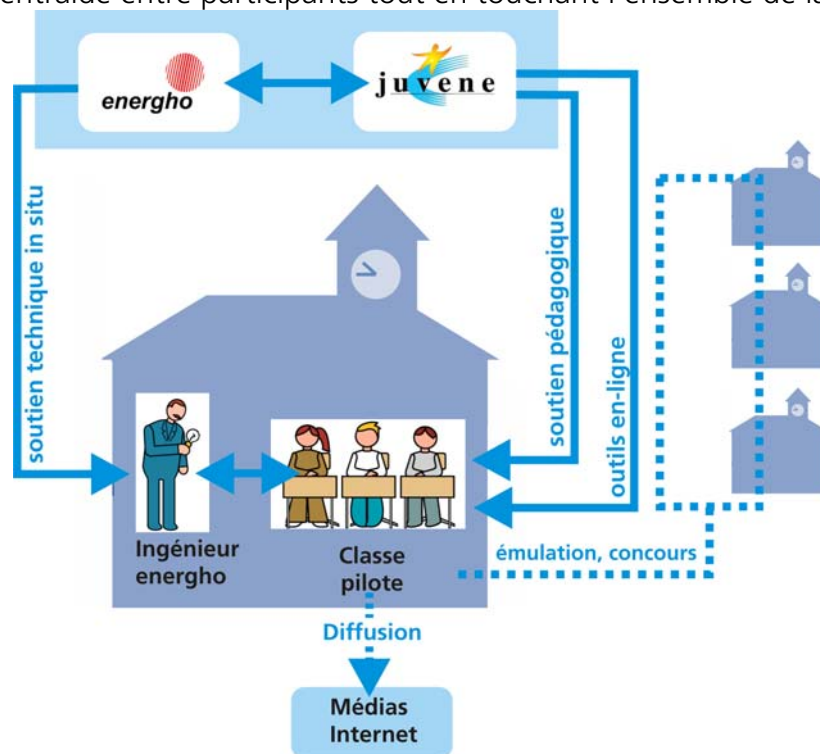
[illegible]entraide entre participants tout en touchant l'ensemble de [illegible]

energho

juvene

soutien technique in situ

soutien pédagogique

outils en-ligne

Ingénieur energho

Classe pilote

émulation, concours

Diffusion

Médias Internet